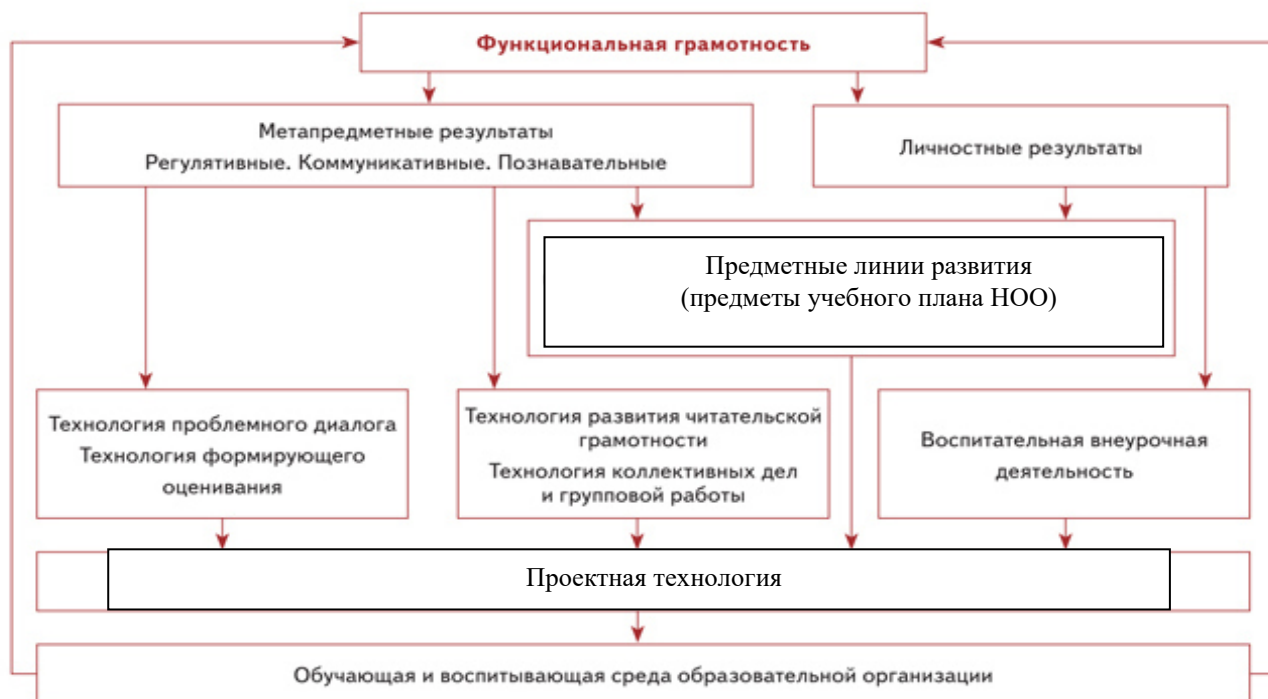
Функциональная грамотность

Метапредметные результаты
Регулятивные. Коммуникативные. Познавательные

Личностные результаты

Предметные линии развития
(предметы учебного плана НОО)

Технология проблемного диалога
Технология формирующего оценивания

Технология развития читательской грамотности
Технология коллективных дел и групповой работы

Воспитательная внеурочная деятельность

Проектная технология

Обучающая и воспитывающая среда образовательной организации